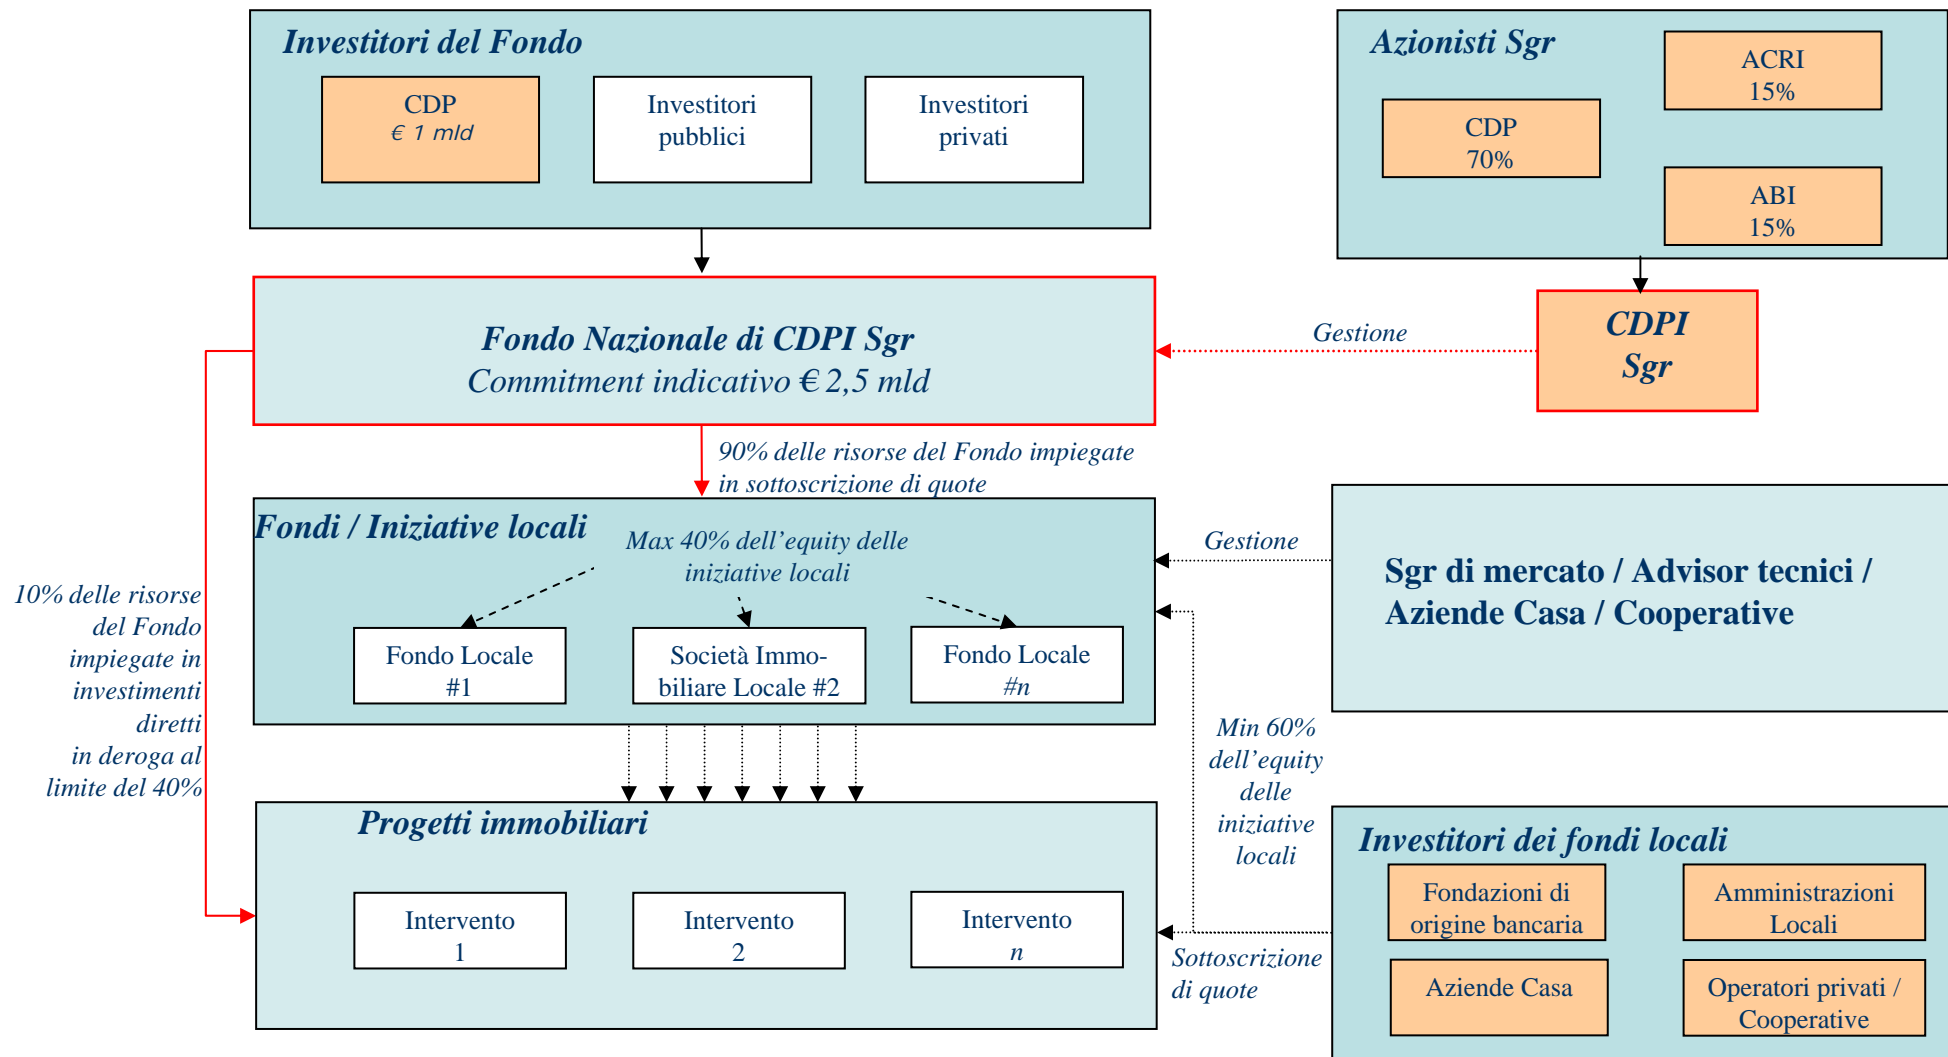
Investitori del Fondo

CDP
€ 1 mld

Investitori pubblici

Investitori privati

Azionisti Sgr

ACRI
15%

CDP
70%

ABI
15%

Fondo Nazionale di CDPI Sgr
Commitment indicativo € 2,5 mld

Gestione

CDPI
Sgr

90% delle risorse del Fondo impiegate in sottoscrizione di quote

Fondi / Iniziative locali

Max 40% dell'equity delle iniziative locali

Gestione

Sgr di mercato / Advisor tecnici / Aziende Casa / Cooperative

10% delle risorse del Fondo impiegate in investimenti diretti in deroga al limite del 40%

Fondo Locale #1

Società Immobiliare Locale #2

Fondo Locale #n

Min 60% dell'equity delle iniziative locali

Progetti immobiliari

Intervento 1

Intervento 2

Intervento n

Sottoscrizione di quote

Investitori dei fondi locali

Fondazioni di origine bancaria

Amministrazioni Locali

Aziende Casa

Operatori privati / Cooperative